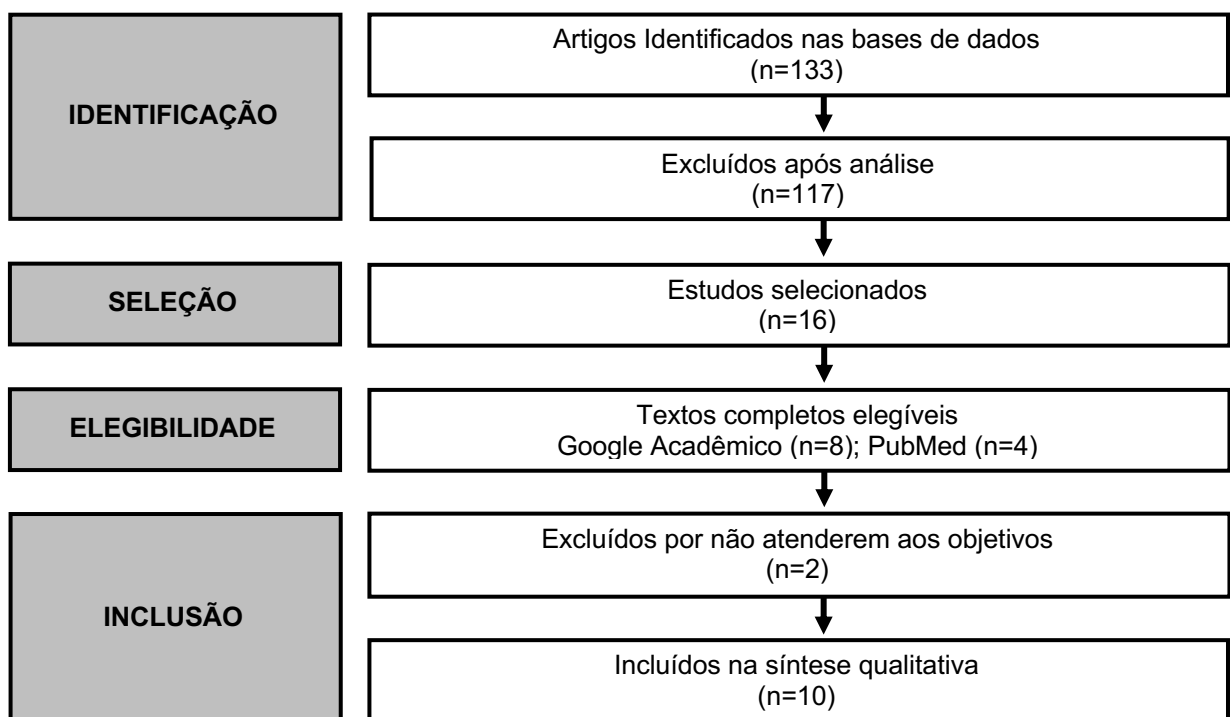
IDENTIFICAÇÃO

Artigos Identificados nas bases de dados
(n=133)

Excluídos após análise
(n=117)

SELEÇÃO

Estudos selecionados
(n=16)

ELEGIBILIDADE

Textos completos elegíveis
Google Acadêmico (n=8); PubMed (n=4)

INCLUSÃO

Excluídos por não atenderem aos objetivos
(n=2)

Incluídos na síntese qualitativa
(n=10)